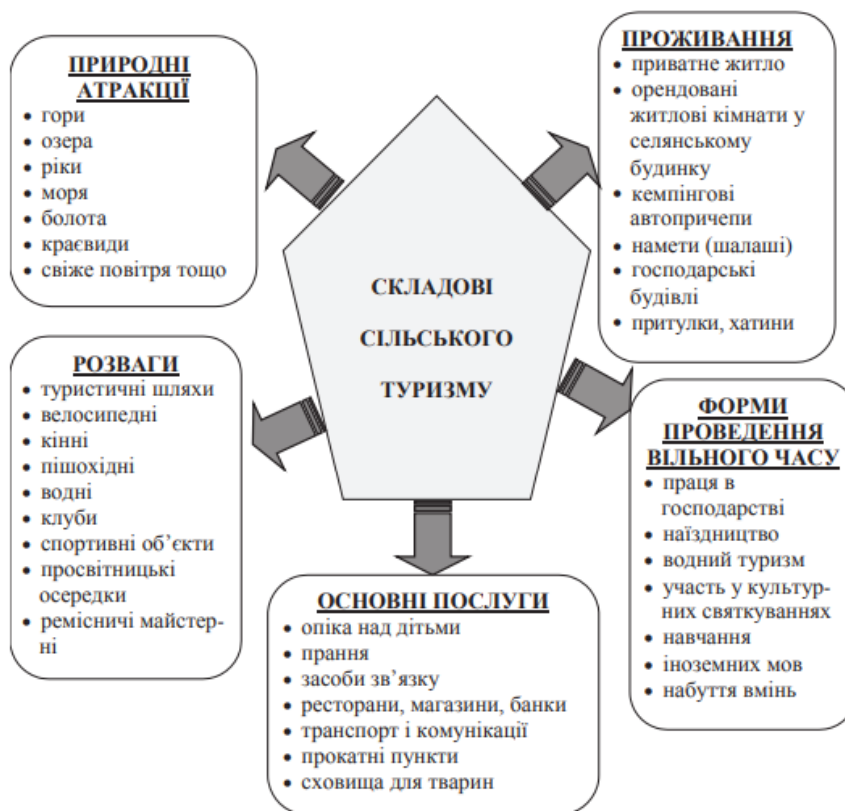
ПРИРОДНІ АТРАКЦІЇ
• гори
• озера
• ріки
• моря
• болота
• краєвиди
• свіже повітря тощо

ПРОЖИВАННЯ
• приватне житло
• орендовані житлові кімнати у селянському будинку
• кемпінгові автопричепи
• намети (шалаші)
• господарські будівлі
• притулки, хатини

СКЛАДОВІ СІЛЬСЬКОГО ТУРИЗМУ

РОЗВАГИ
• туристичні шляхи
• велосипедні
• кінні
• пішохідні
• водні
• клуби
• спортивні об'єкти
• просвітницькі осередки
• ремісничі майстерні

ФОРМИ ПРОВЕДЕННЯ ВІЛЬНОГО ЧАСУ
• праця в господарстві
• наїздництво
• водний туризм
• участь у культурних святкуваннях
• навчання
• іноземних мов
• набуття вмінь

ОСНОВНІ ПОСЛУГИ
• опіка над дітьми
• прання
• засоби зв'язку
• ресторани, магазини, банки
• транспорт і комунікації
• прокатні пункти
• сховища для тварин